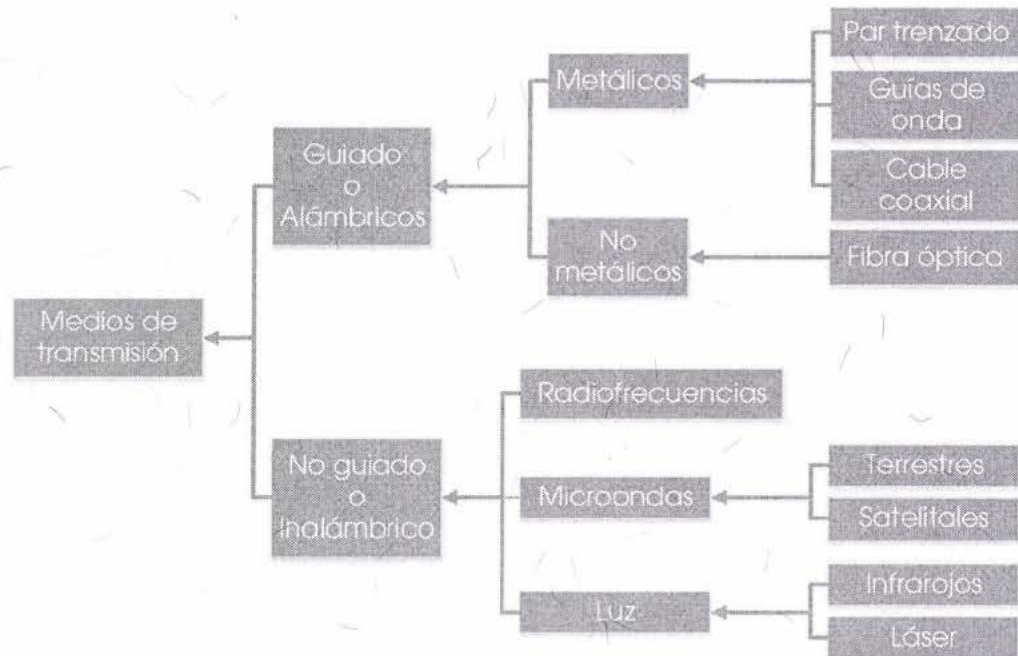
Medios de transmisión

Guiado o Alámbricos

Metálicos

Par trenzado

Guías de onda

Cable coaxial

No metálicos

Fibra óptica

No guiado o Inalámbrico

Radiofrecuencias

Microondas

Terrestres

Satelitales

Luz

Infrarojos

Láser